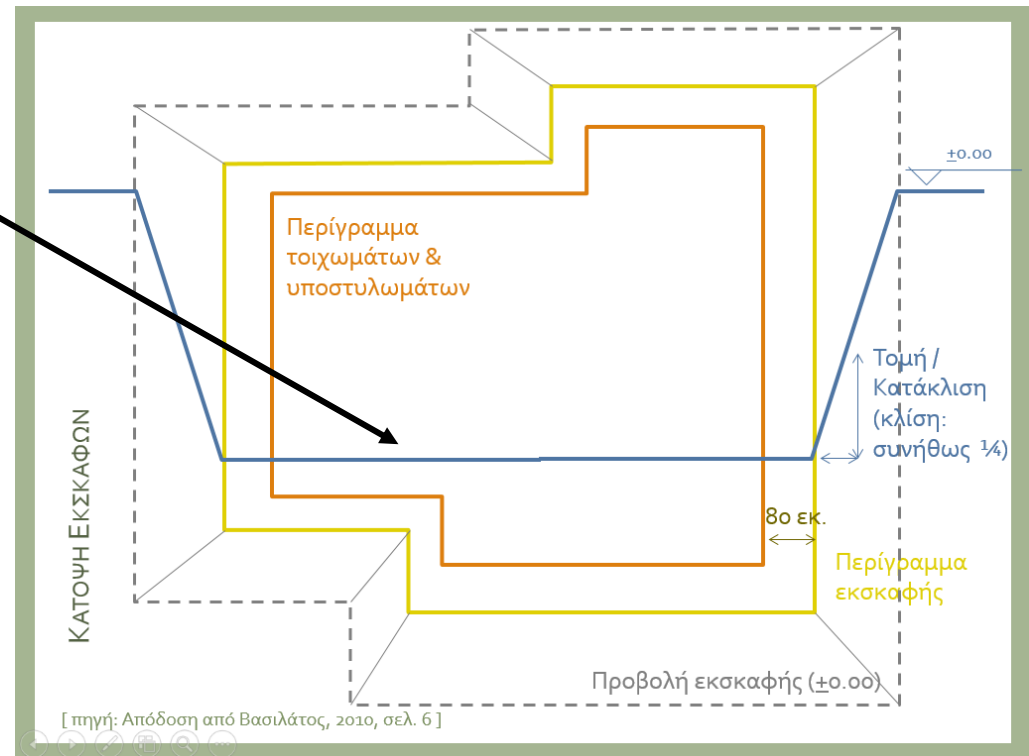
Κατοψη Εκσκαφων

Περίγραμμα τοιχωμάτων & υποστυλωμάτων

±0.00

Τομή / Κατάκλιση (κλίση: συνήθως ¼)

80 εκ.

Περίγραμμα εκσκαφής

Προβολή εκσκαφής (±0.00)

[ πηγή: Απόδοση από Βασιλάτος, 2010, σελ. 6 ]